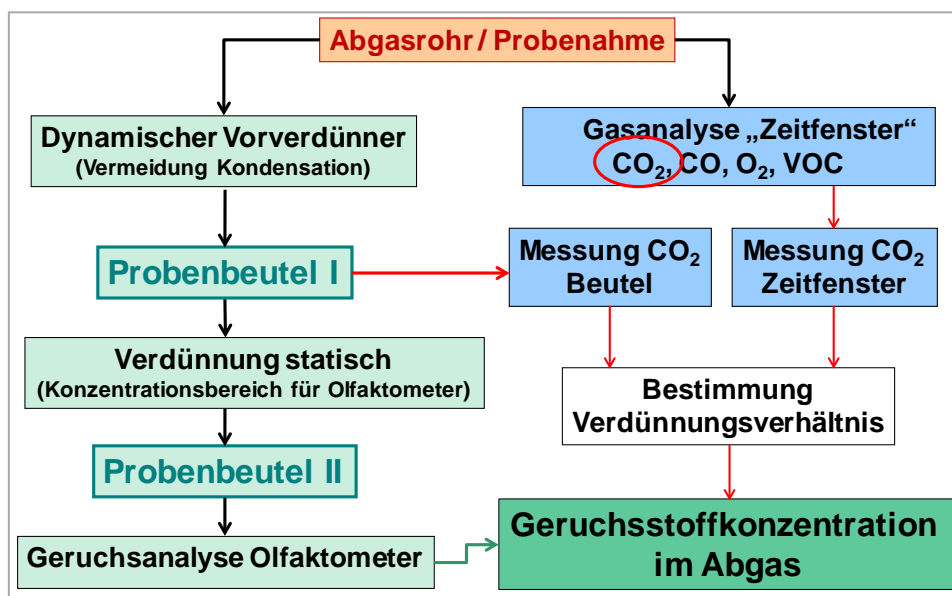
Abgasrohr / Probenahme

Dynamischer Vorverdünner
(Vermeidung Kondensation)

Gasanalyse „Zeitfenster“
$CO_2$, CO, $O_2$, VOC

Probenbeutel I

Messung $CO_2$
Beutel

Messung $CO_2$
Zeitfenster

Verdünnung statisch
(Konzentrationsbereich für Olfaktometer)

Bestimmung
Verdünnungsverhältnis

Probenbeutel II

Geruchsanalyse Olfaktometer

Geruchsstoffkonzentration
im Abgas